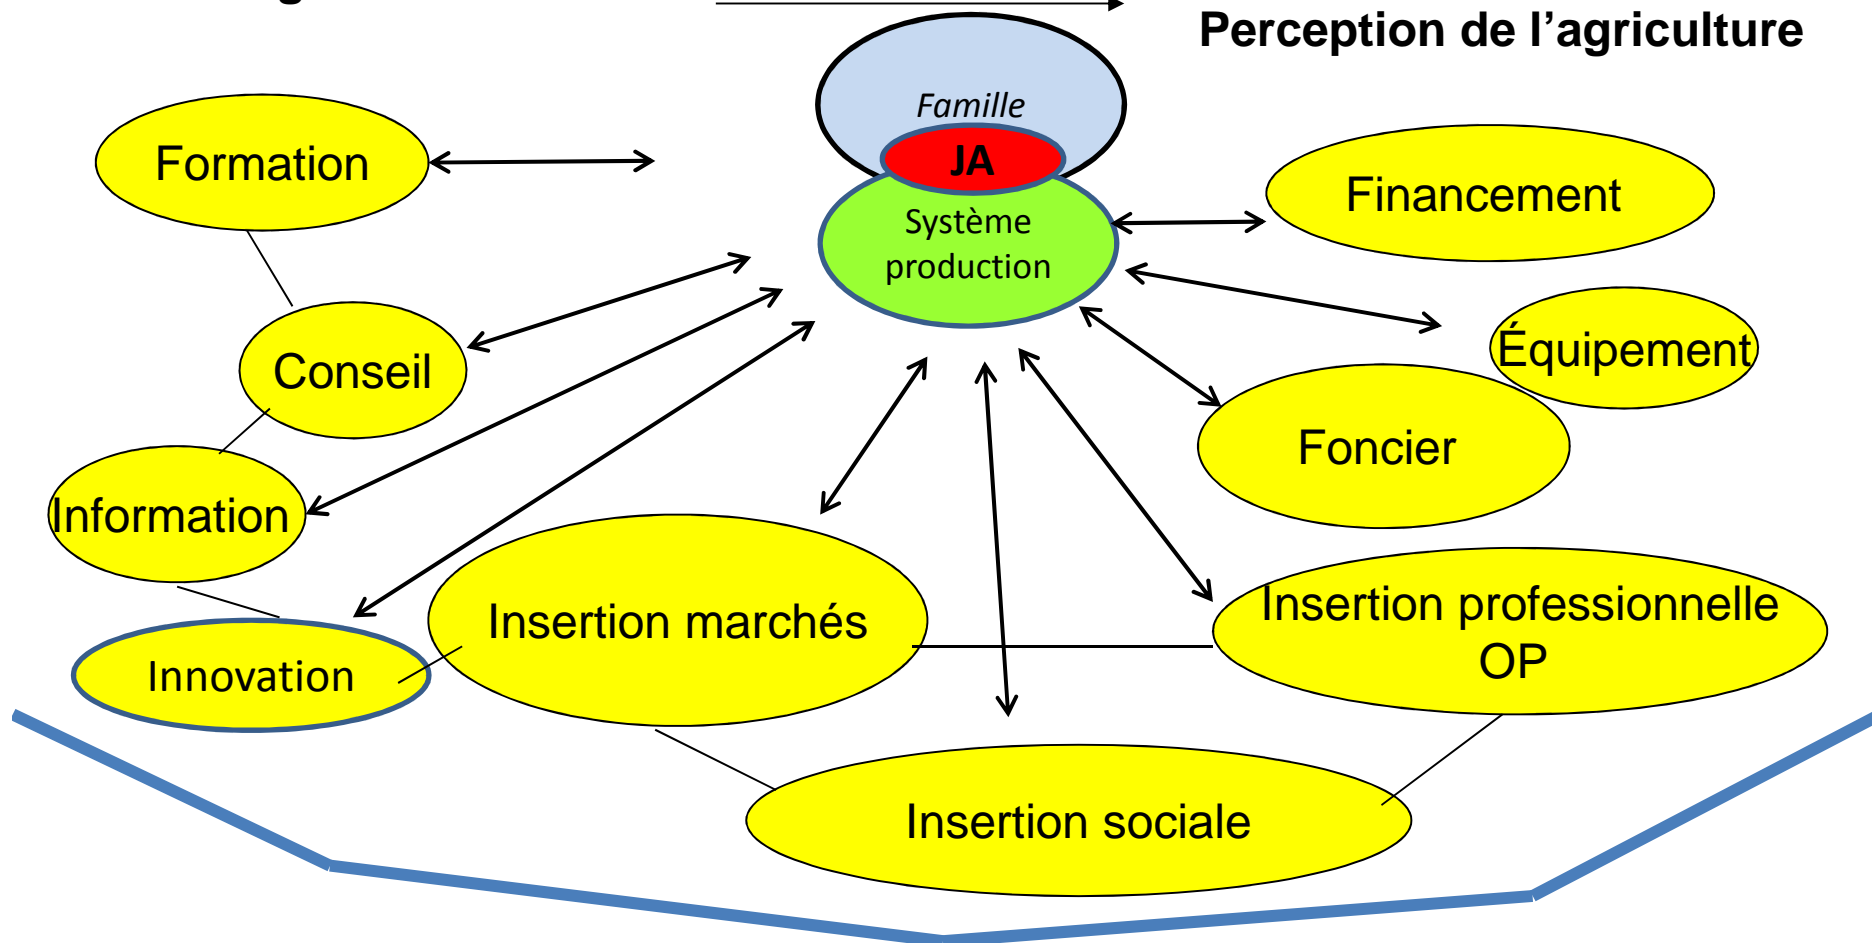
Perception de l'agriculture

Famille

JA

Système production

Formation

Financement

Conseil

Équipement

Foncier

Information

Insertion marchés

Insertion professionnelle OP

Innovation

Insertion sociale